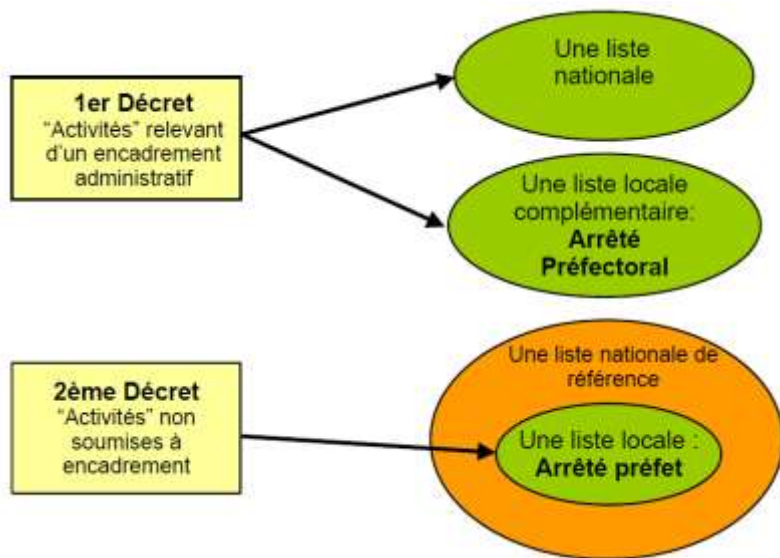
1er Décret
"Activités" relevant d'un encadrement administratif

Une liste nationale

Une liste locale complémentaire:
Arrêté Préfectoral

2ème Décret
"Activités" non soumises à encadrement

Une liste nationale de référence

Une liste locale :
Arrêté préfet